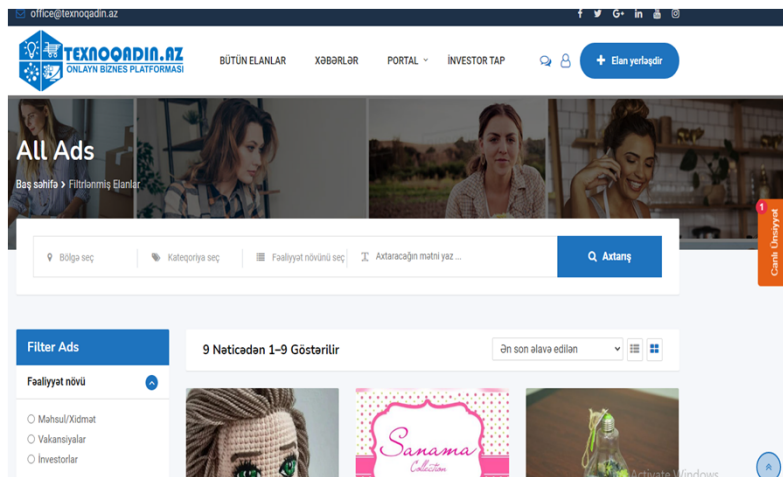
office@texnoqadin.az

TEXNOQADIN.AZ
ONLAYN BİZNES PLATFORMASI

BÜTÜN ELANLAR
XƏBƏRLƏR
PORTAL
İNVESTOR TAP
Elan yerləşdir

All Ads
Baş səhifə > Filtrlənmiş Elanlar

Bölgə seç
Kateqoriya seç
Fəaliyyət növünü seç
Axtaracağın mətni yaz ...
Axtarış

1
Canlı Ünsiyyət

Filter Ads
Fəaliyyət növü
Məhsul/Xidmət
Vakansiyalar
İnvestorlar

9 Nəticədən 1–9 Göstərilir
Ən son əlavə edilən

Sanama
Collection

Activate Windows